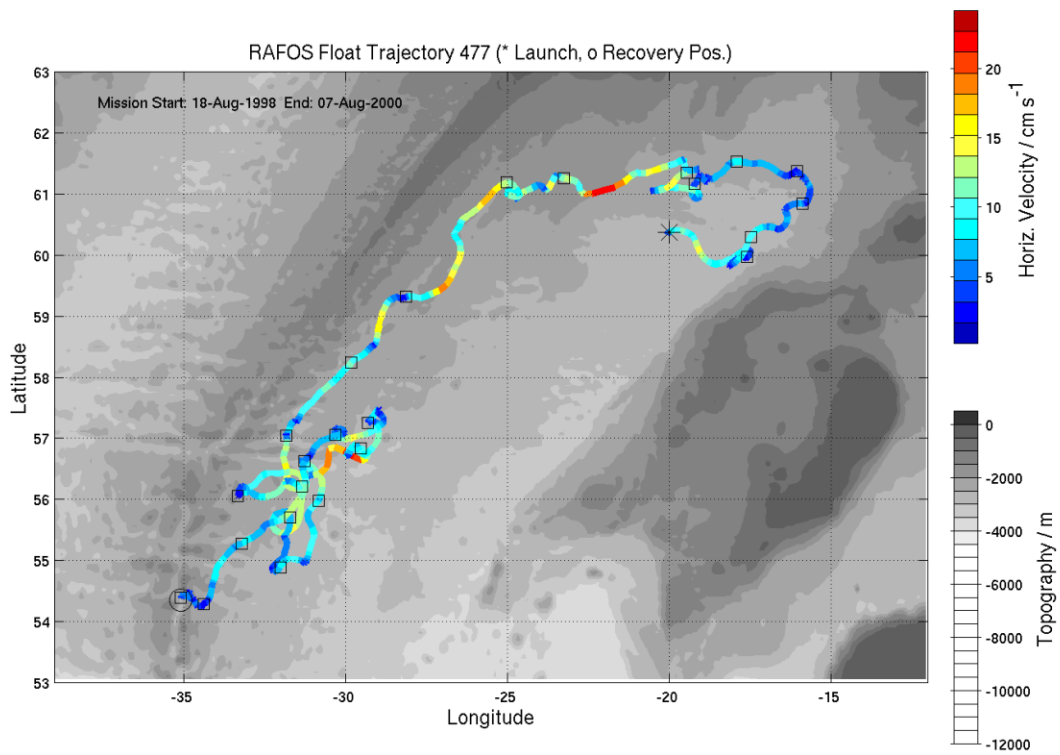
RAFOS Float Trajectory 477 (* Launch, o Recovery Pos.)

Mission Start: 18-Aug-1998 End: 07-Aug-2000

63
62
61
60
59
58
57
56
55
54
53

Latitude

-35
-30
-25
-20
-15

Longitude

20
15
10
5

Horiz. Velocity / cm s$^{-1}$

0
-2000
-4000
-6000
-8000
-10000
-12000

Topography / m